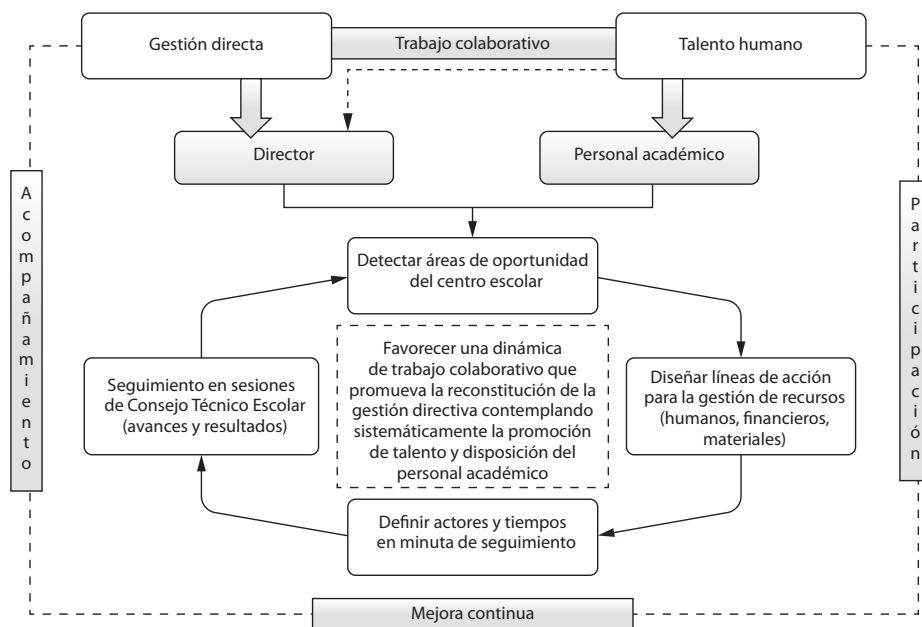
Gestión directa

Trabajo colaborativo

Talento humano

Director

Personal académico

A
c
o
m
p
a
ñ
a
m
i
e
n
t
o

P
a
r
t
i
c
i
p
a
c
i
ó
n

Detectar áreas de oportunidad del centro escolar

Seguimiento en sesiones de Consejo Técnico Escolar (avances y resultados)

Favorecer una dinámica de trabajo colaborativo que promueva la reconstitución de la gestión directiva contemplando sistemáticamente la promoción de talento y disposición del personal académico

Diseñar líneas de acción para la gestión de recursos (humanos, financieros, materiales)

Definir actores y tiempos en minuta de seguimiento

Mejora continua